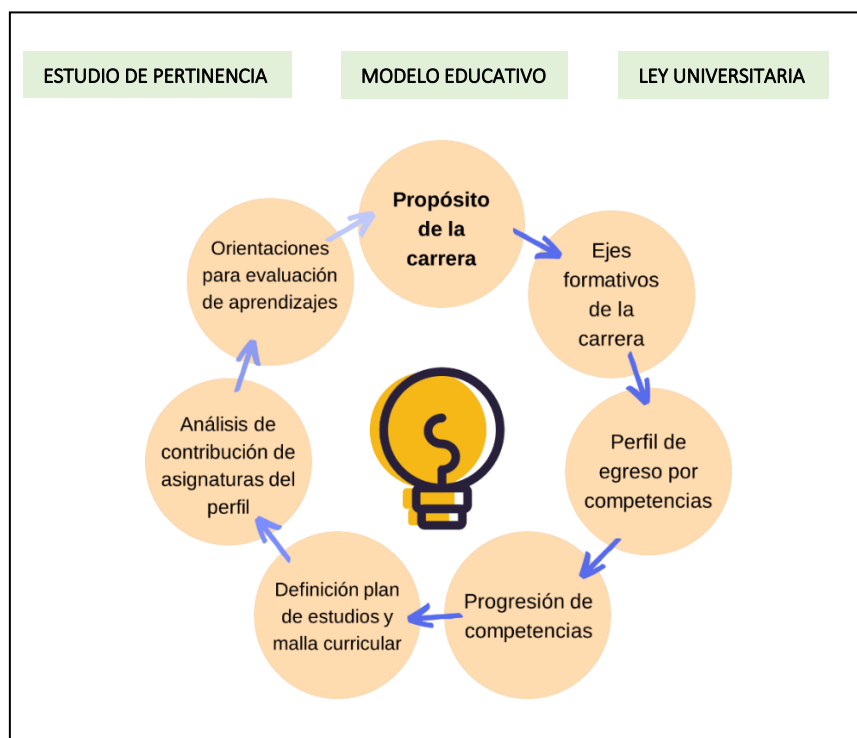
ESTUDIO DE PERTINENCIA

MODELO EDUCATIVO

LEY UNIVERSITARIA

Propósito de la carrera

Ejes formativos de la carrera

Perfil de egreso por competencias

Progresión de competencias

Definición plan de estudios y malla curricular

Análisis de contribución de asignaturas del perfil

Orientaciones para evaluación de aprendizajes